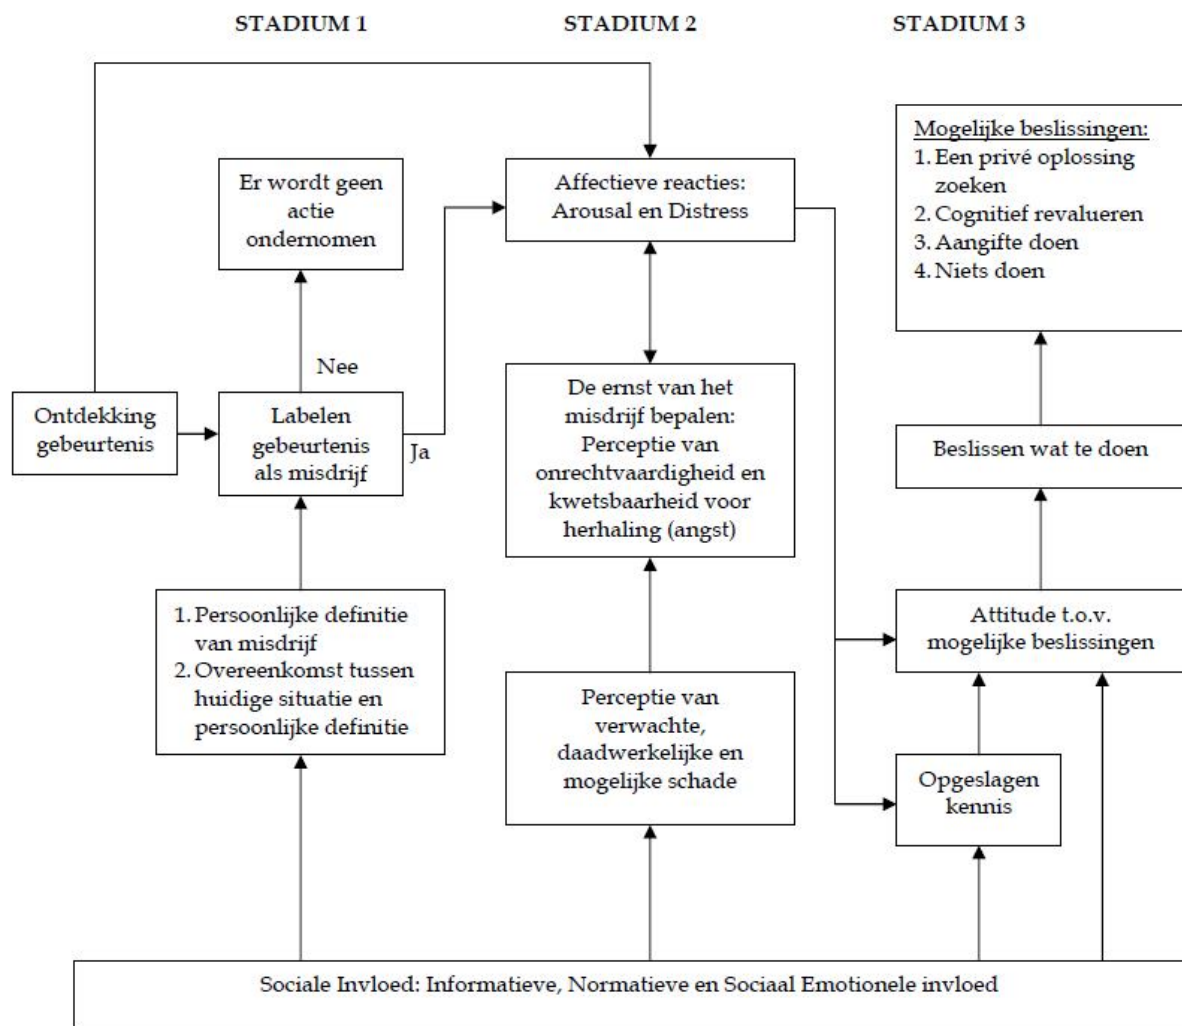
STADIUM 1

STADIUM 2

STADIUM 3

Er wordt geen actie ondernomen

Nee

Ontdekking gebeurtenis

Labelen gebeurtenis als misdrijf

Ja

1. Persoonlijke definitie van misdrijf
2. Overeenkomst tussen huidige situatie en persoonlijke definitie

Affectieve reacties: Arousal en Distress

De ernst van het misdrijf bepalen: Perceptie van onrechtvaardigheid en kwetsbaarheid voor herhaling (angst)

Perceptie van verwachte, daadwerkelijke en mogelijke schade

Mogelijke beslissingen:
1. Een privé oplossing zoeken
2. Cognitief revalueren
3. Aangifte doen
4. Niets doen

Beslissen wat te doen

Attitude t.o.v. mogelijke beslissingen

Opgeslagen kennis

Sociale Invloed: Informatieve, Normatieve en Sociaal Emotionele invloed